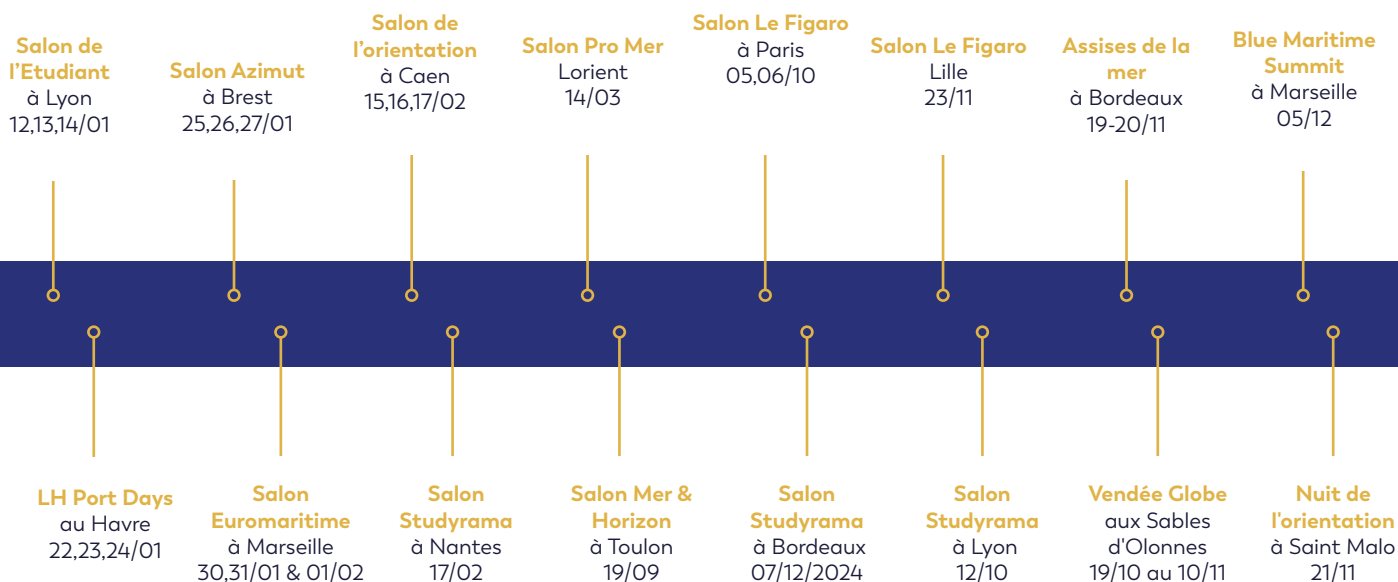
Salon de l'Etudiant
à Lyon
12,13,14/01

Salon Azimut
à Brest
25,26,27/01

Salon de l'orientation
à Caen
15,16,17/02

Salon Pro Mer
Lorient
14/03

Salon Le Figaro
à Paris
05,06/10

Salon Le Figaro
Lille
23/11

Assises de la mer
à Bordeaux
19-20/11

Blue Maritime Summit
à Marseille
05/12

LH Port Days
au Havre
22,23,24/01

Salon Euromaritime
à Marseille
30,31/01 & 01/02

Salon Studyrama
à Nantes
17/02

Salon Mer & Horizon
à Toulon
19/09

Salon Studyrama
à Bordeaux
07/12/2024

Salon Studyrama
à Lyon
12/10

Vendée Globe
aux Sables d'Olonnes
19/10 au 10/11

Nuit de l'orientation
à Saint Malo
21/11